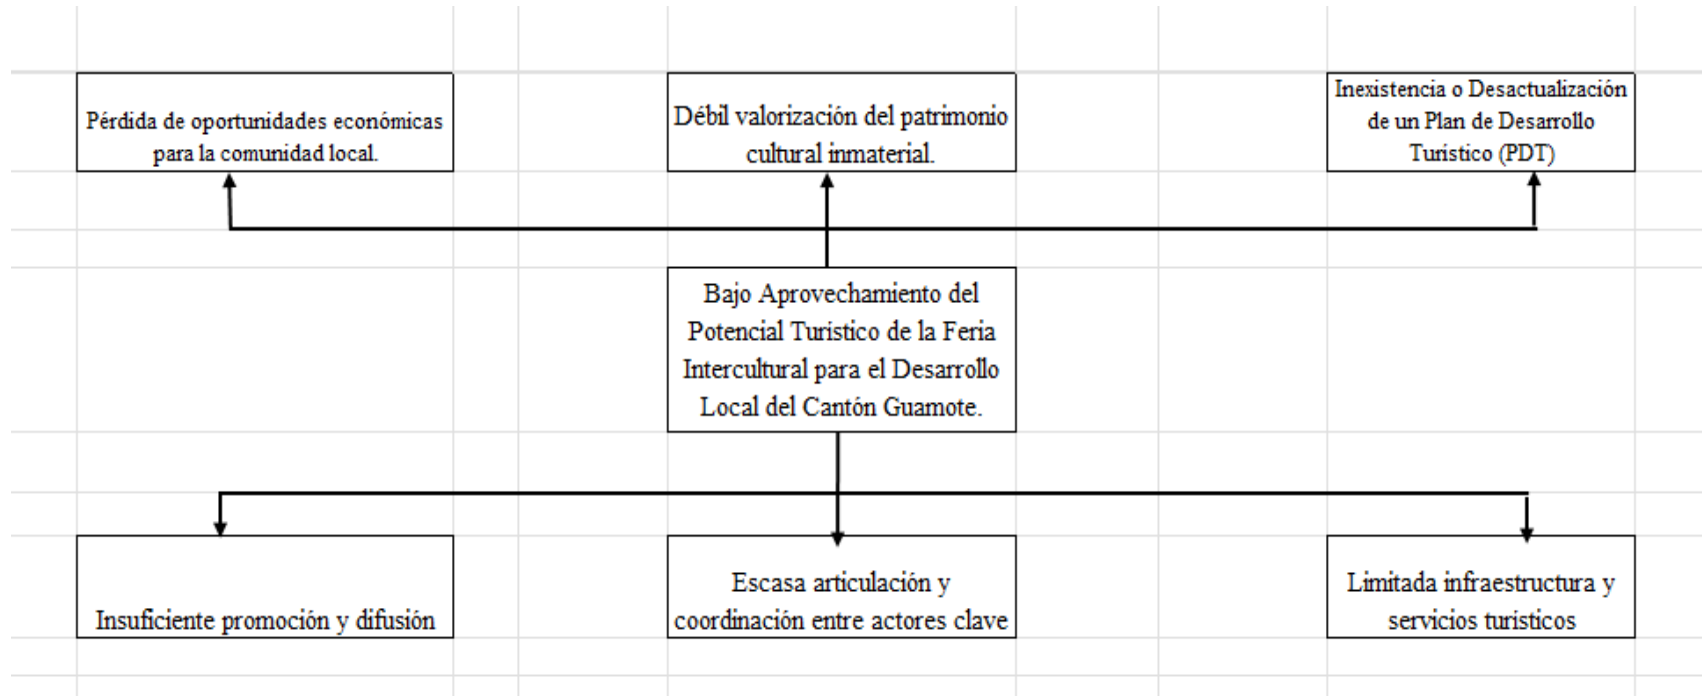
Pérdida de oportunidades económicas para la comunidad local.

Débil valorización del patrimonio cultural inmaterial.

Inexistencia o Desactualización de un Plan de Desarrollo Turístico (PDT)

Bajo Aprovechamiento del Potencial Turístico de la Feria Intercultural para el Desarrollo Local del Cantón Guamote.

Insuficiente promoción y difusión

Escasa articulación y coordinación entre actores clave

Limitada infraestructura y servicios turísticos